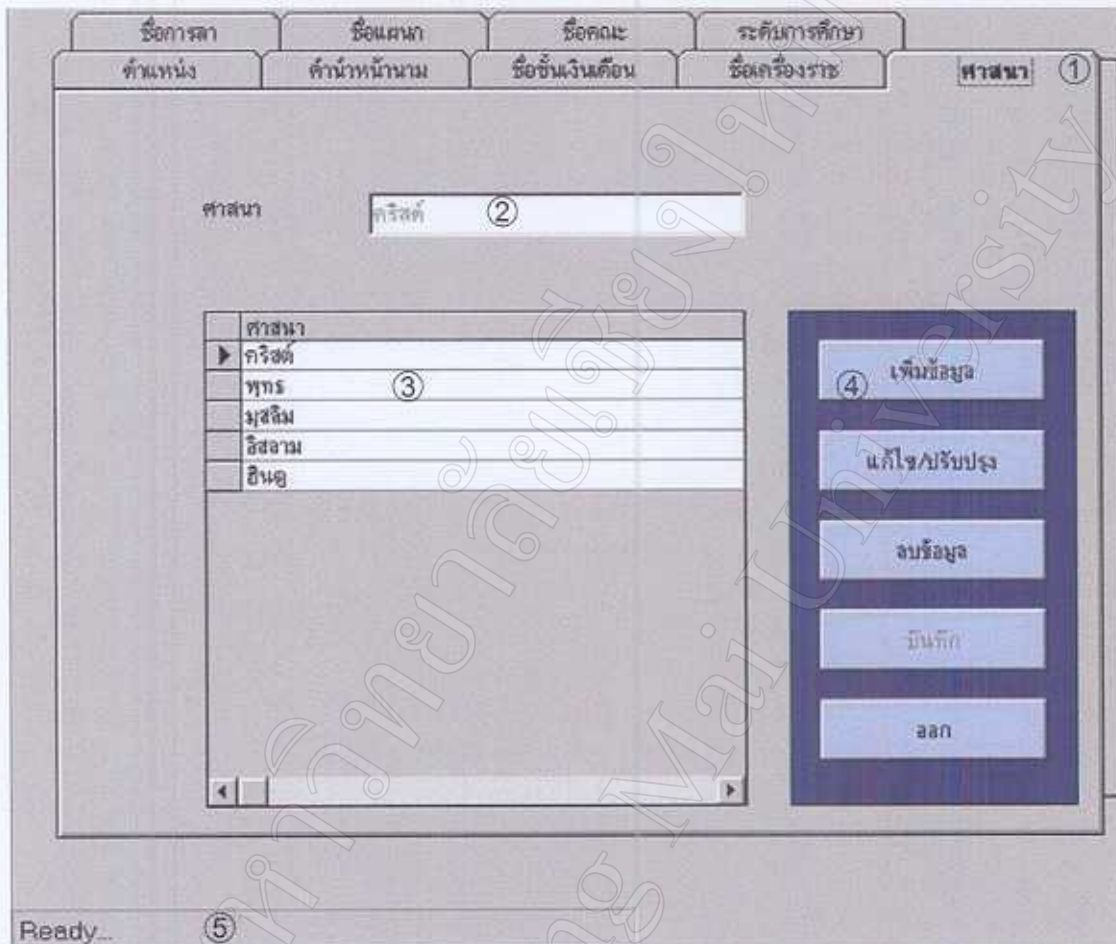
ชื่อการลา | ชื่อแผนก | ชื่อคณะ | ระดับการศึกษา

ตำแหน่ง | คำนำหน้านาม | ชื่อขั้นเงินเดือน | ชื่อเครื่องราช | ศาสนา ①

ศาสนา คริสต์ ②

| | ศาสนา |
|---|---|
| ▶ | คริสต์ |
| | พุทธ ③ |
| | มุสลิม |
| | อิสลาม |
| | ฮินดู |

④ เพิ่มข้อมูล

แก้ไข/ปรับปรุง

ลบข้อมูล

บันทึก

ออก

Ready... ⑤

มหาวิทยาลัยเชียงใหม่ Chiang Mai University